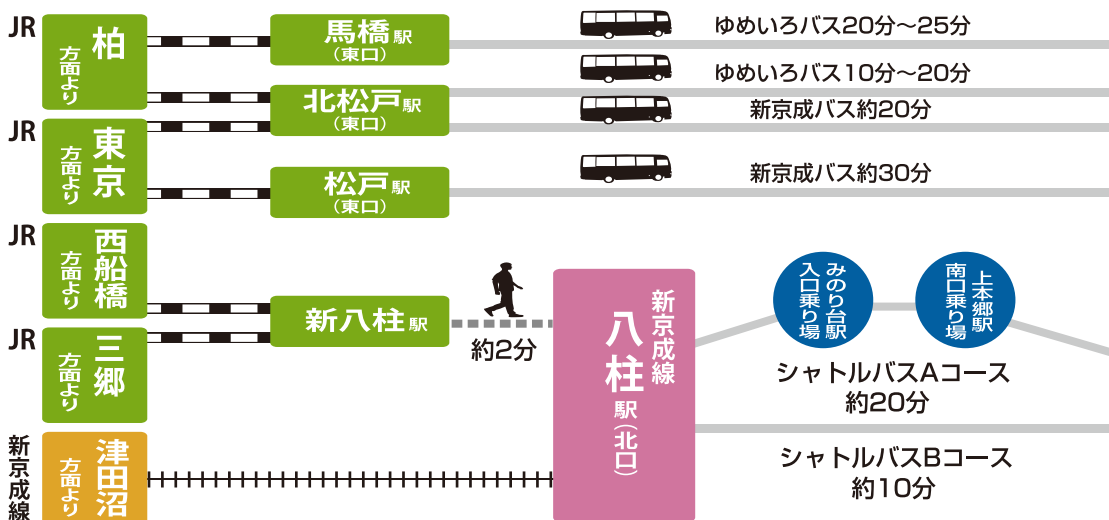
JR
柏
方面より

JR
東京
方面より

JR
西船橋
方面より

JR
三郷
方面より

新京成線
津田沼
方面より

馬橋駅
(東口)

北松戸駅
(東口)

松戸駅
(東口)

新八柱駅

約2分

ゆめいろバス20分～25分

ゆめいろバス10分～20分

新京成バス約20分

新京成バス約30分

新京成線
八柱
駅
(北口)

みのり台駅
入口乗り場

上本郷駅
南口乗り場

シャトルバスAコース
約20分

シャトルバスBコース
約10分